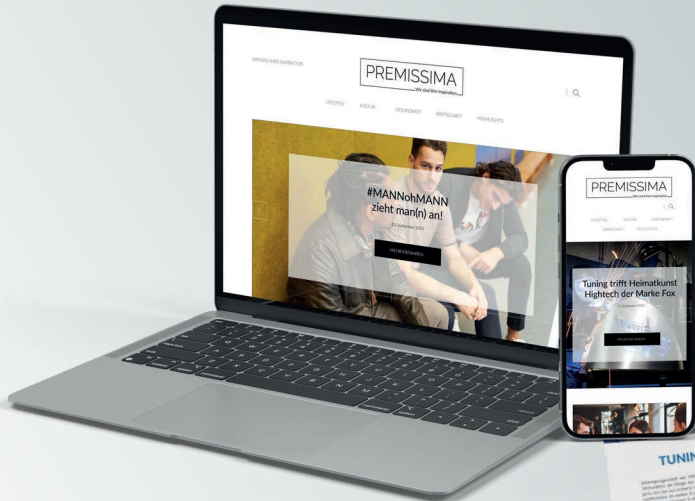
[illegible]

PREMISSIMA
Wir sind Ihre Inspiration

LIFESTYLE KULTUR GESUNDHEIT WIRTSCHAFT HIGHLIGHTS

#MANNohMANN zieht man(n) an!

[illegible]

MEHR ERFAHREN

PREMISSIMA

LIFESTYLE KULTUR GESUNDHEIT WIRTSCHAFT HIGHLIGHTS

Tuning trifft Heimatkunst Hightech der Marke Fox

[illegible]

MEHR ERFAHREN

TUNIN